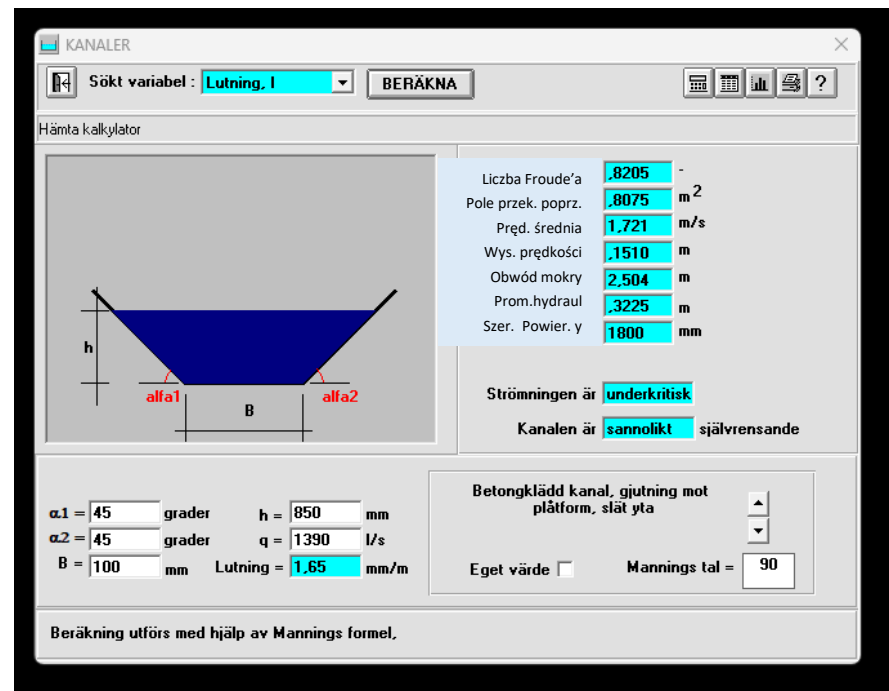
KANALER

Sökt variabel : Lutning, I
BERÄKNA
?

Hämta kalkylator

h
alfa1
B
alfa2

Liczba Froude'a ,8205 -
Pole przek. poprz. ,8075 $m^2$
Pręd. średnia 1,721 m/s
Wys. prędkości ,1510 m
Obwód mokry 2,504 m
Prom.hydraul ,3225 m
Szer. Powier. y 1800 mm

Strömningen är underkritisk
Kanalen är sannolikt självrensande

α1 = 45 grader
α2 = 45 grader
B = 100 mm
h = 850 mm
q = 1390 l/s
Lutning = 1,65 mm/m

Betongklädd kanal, gjutning mot plåtform, slät yta

Eget värde
Mannings tal = 90

Beräkning utförs med hjälp av Mannings formel,